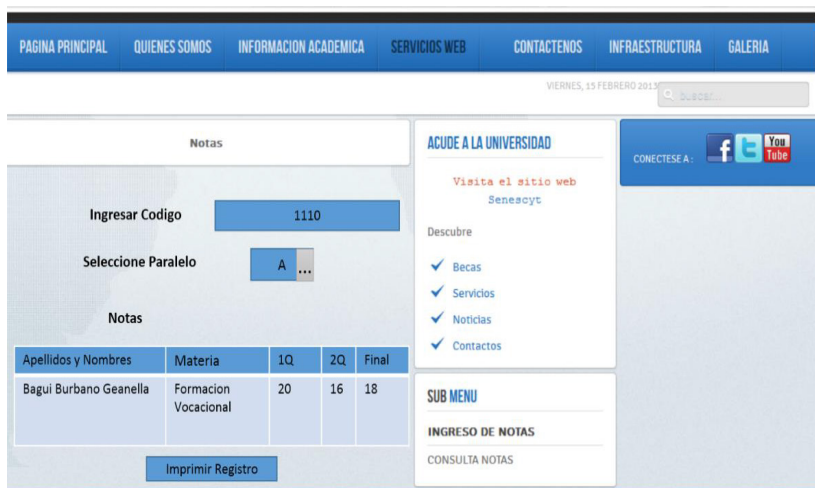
PAGINA PRINCIPAL QUIENES SOMOS INFORMACION ACADEMICA SERVICIOS WEB CONTACTENOS INFRAESTRUCTURA GALERIA

VIERNES, 15 FEBRERO 2013

Buscar...

Notas

Ingresar Codigo 1110

Seleccione Paralelo A ...

Notas

| Apellidos y Nombres | Materia | 1Q | 2Q | Final |
|---|---|---|---|---|
| Bagui Burbano Geanella | Formacion Vocacional | 20 | 16 | 18 |

Imprimir Registro

ACUDE A LA UNIVERSIDAD

Visita el sitio web Senescyt

Descubre

Becas

Servicios

Noticias

Contactos

SUB MENU

INGRESO DE NOTAS

CONSULTA NOTAS

CONECTESE A :

You Tube